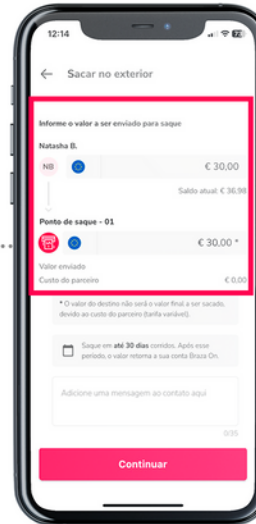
12:14

Sacar no exterior

Informe o valor a ser enviado para saque

Natasha B.

NB

€ 30,00

Saldo atual: € 36,98

Ponto de saque - 01

€ 30,00 *

Valor enviado

Custo do parceiro

€ 0,00

* O valor do destino não será o valor final a ser sacado, devido ao custo do parceiro (tarifa variável).

Saque em até 30 dias corridos. Após esse período, o valor retorna a sua conta Braza On.

Adicione uma mensagem ao contato aqui

0/35

Continuar